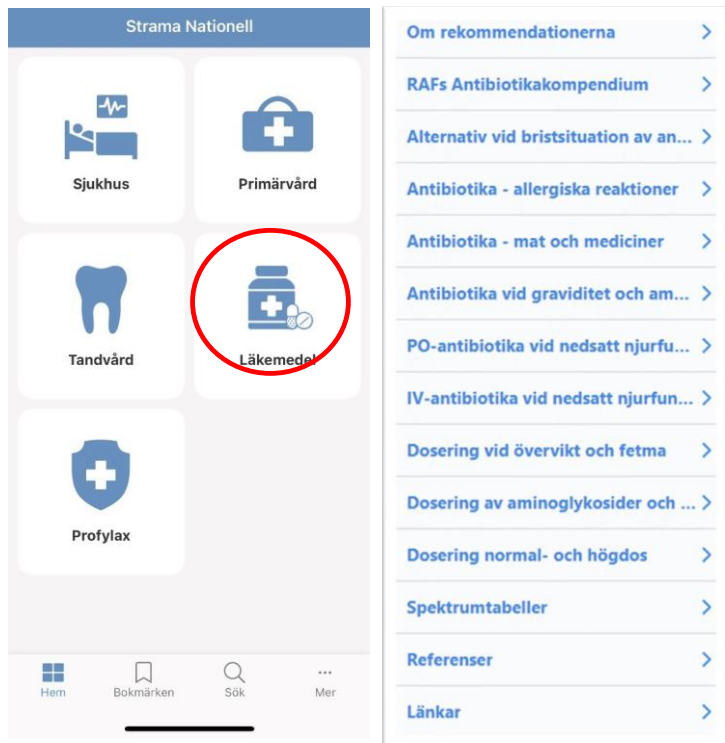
Strama Nationell

Sjukhus

Primärvård

Tandvård

Läkemedel

Profylax

Hem

Bokmärken

Sök

Mer

Om rekommendationerna

RAFs Antibiotikakompendium

Alternativ vid bristsituation av an...

Antibiotika - allergiska reaktioner

Antibiotika - mat och mediciner

Antibiotika vid graviditet och am...

PO-antibiotika vid nedsatt njurfu...

IV-antibiotika vid nedsatt njurfun...

Dosering vid övervikt och fetma

Dosering av aminoglykosider och ...

Dosering normal- och högdos

Spektrumtabeller

Referenser

Länkar